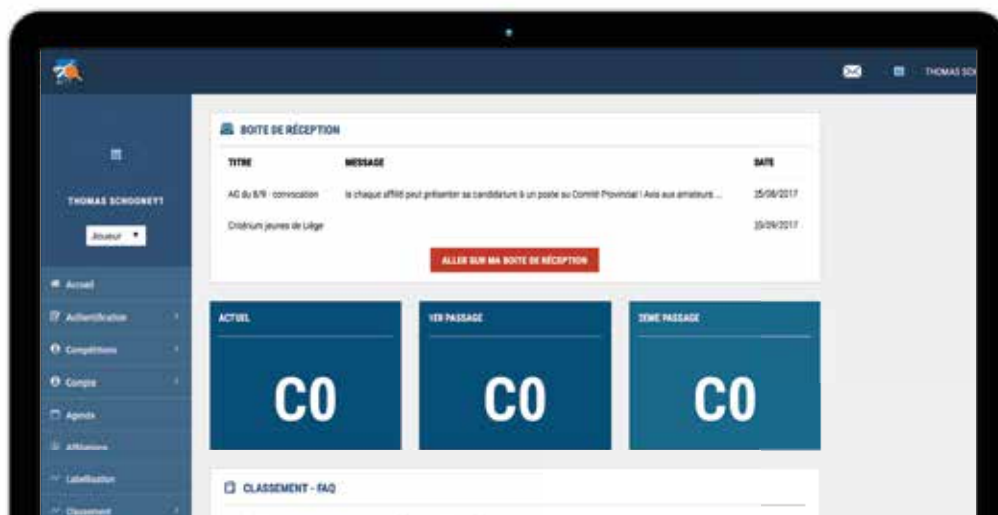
THOMAS SCH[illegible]

THOMAS SCHOONEYT

Joueur ▼

Accueil

Authentification

Compétitions

Compte

Agenda

Affiliations

Labellisation

Classement

BOITE DE RÉCEPTION

| TITRE | MESSAGE | DATE |
|---|---|---|
| AG du 8/9 - convocation | la chaque affilié peut présenter sa candidature à un poste au Comité Provincial ! Avis aux amateurs... | 25/08/2017 |
| Critérium jeunes de Liège | | 20/09/2017 |

ALLER SUR MA BOITE DE RÉCEPTION

ACTUEL

C0

1ER PASSAGE

C0

2EME PASSAGE

C0

CLASSEMENT - FAQ